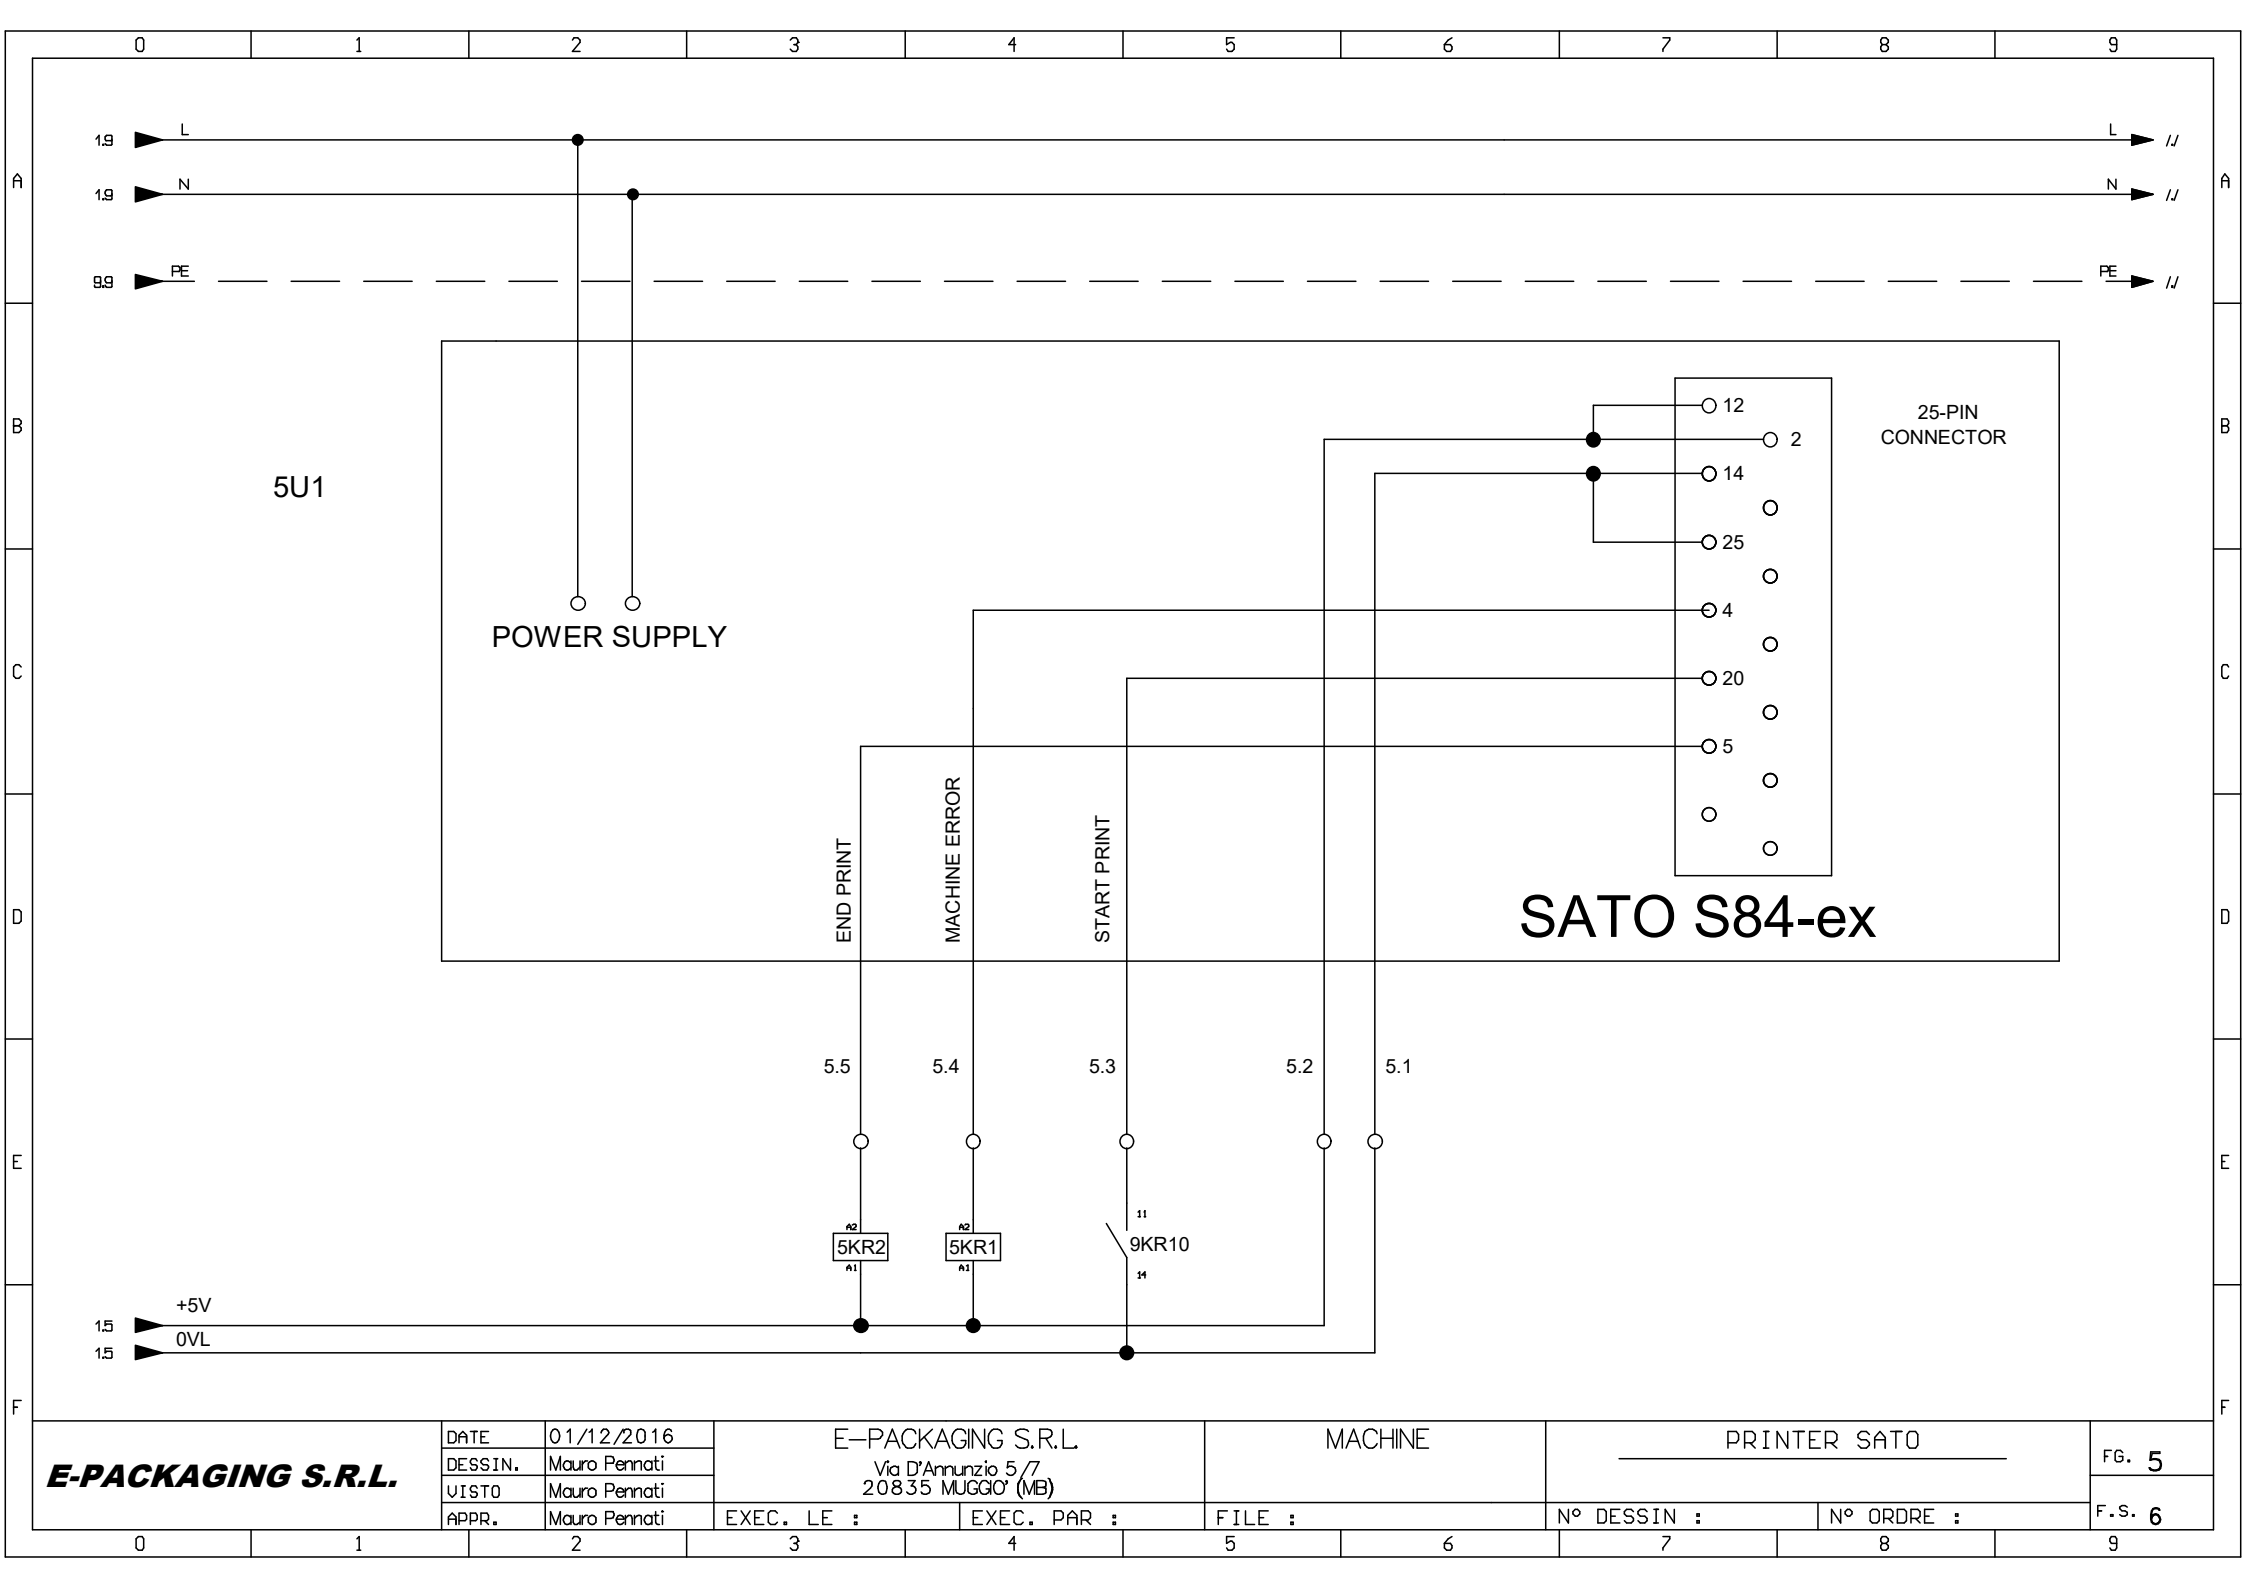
0 1 2 3 4 5 6 7 8 9

A
B
C
D
E
F

1.9 L
1.9 N
9.9 PE

L //
N //
PE //

5U1

POWER SUPPLY

25-PIN CONNECTOR

12
2
14
25
4
20
5

SATO S84-ex

END PRINT
MACHINE ERROR
START PRINT

5.5
5.4
5.3
5.2
5.1

A2
5KR2
A1

A2
5KR1
A1

11
9KR10
14

+5V
1.5
0VL
1.5

E-PACKAGING S.R.L.

| DATE | 01/12/2016 |
|---|---|
| DESSIN. | Mauro Pennati |
| VISTO | Mauro Pennati |
| APPR. | Mauro Pennati |

E-PACKAGING S.R.L.
Via D'Annunzio 5/7
20835 MUGGIO' (MB)

MACHINE

PRINTER SATO

FG. 5

EXEC. LE :
EXEC. PAR :
FILE :
N° DESSIN :
N° ORDRE :
F.S. 6

0 1 2 3 4 5 6 7 8 9